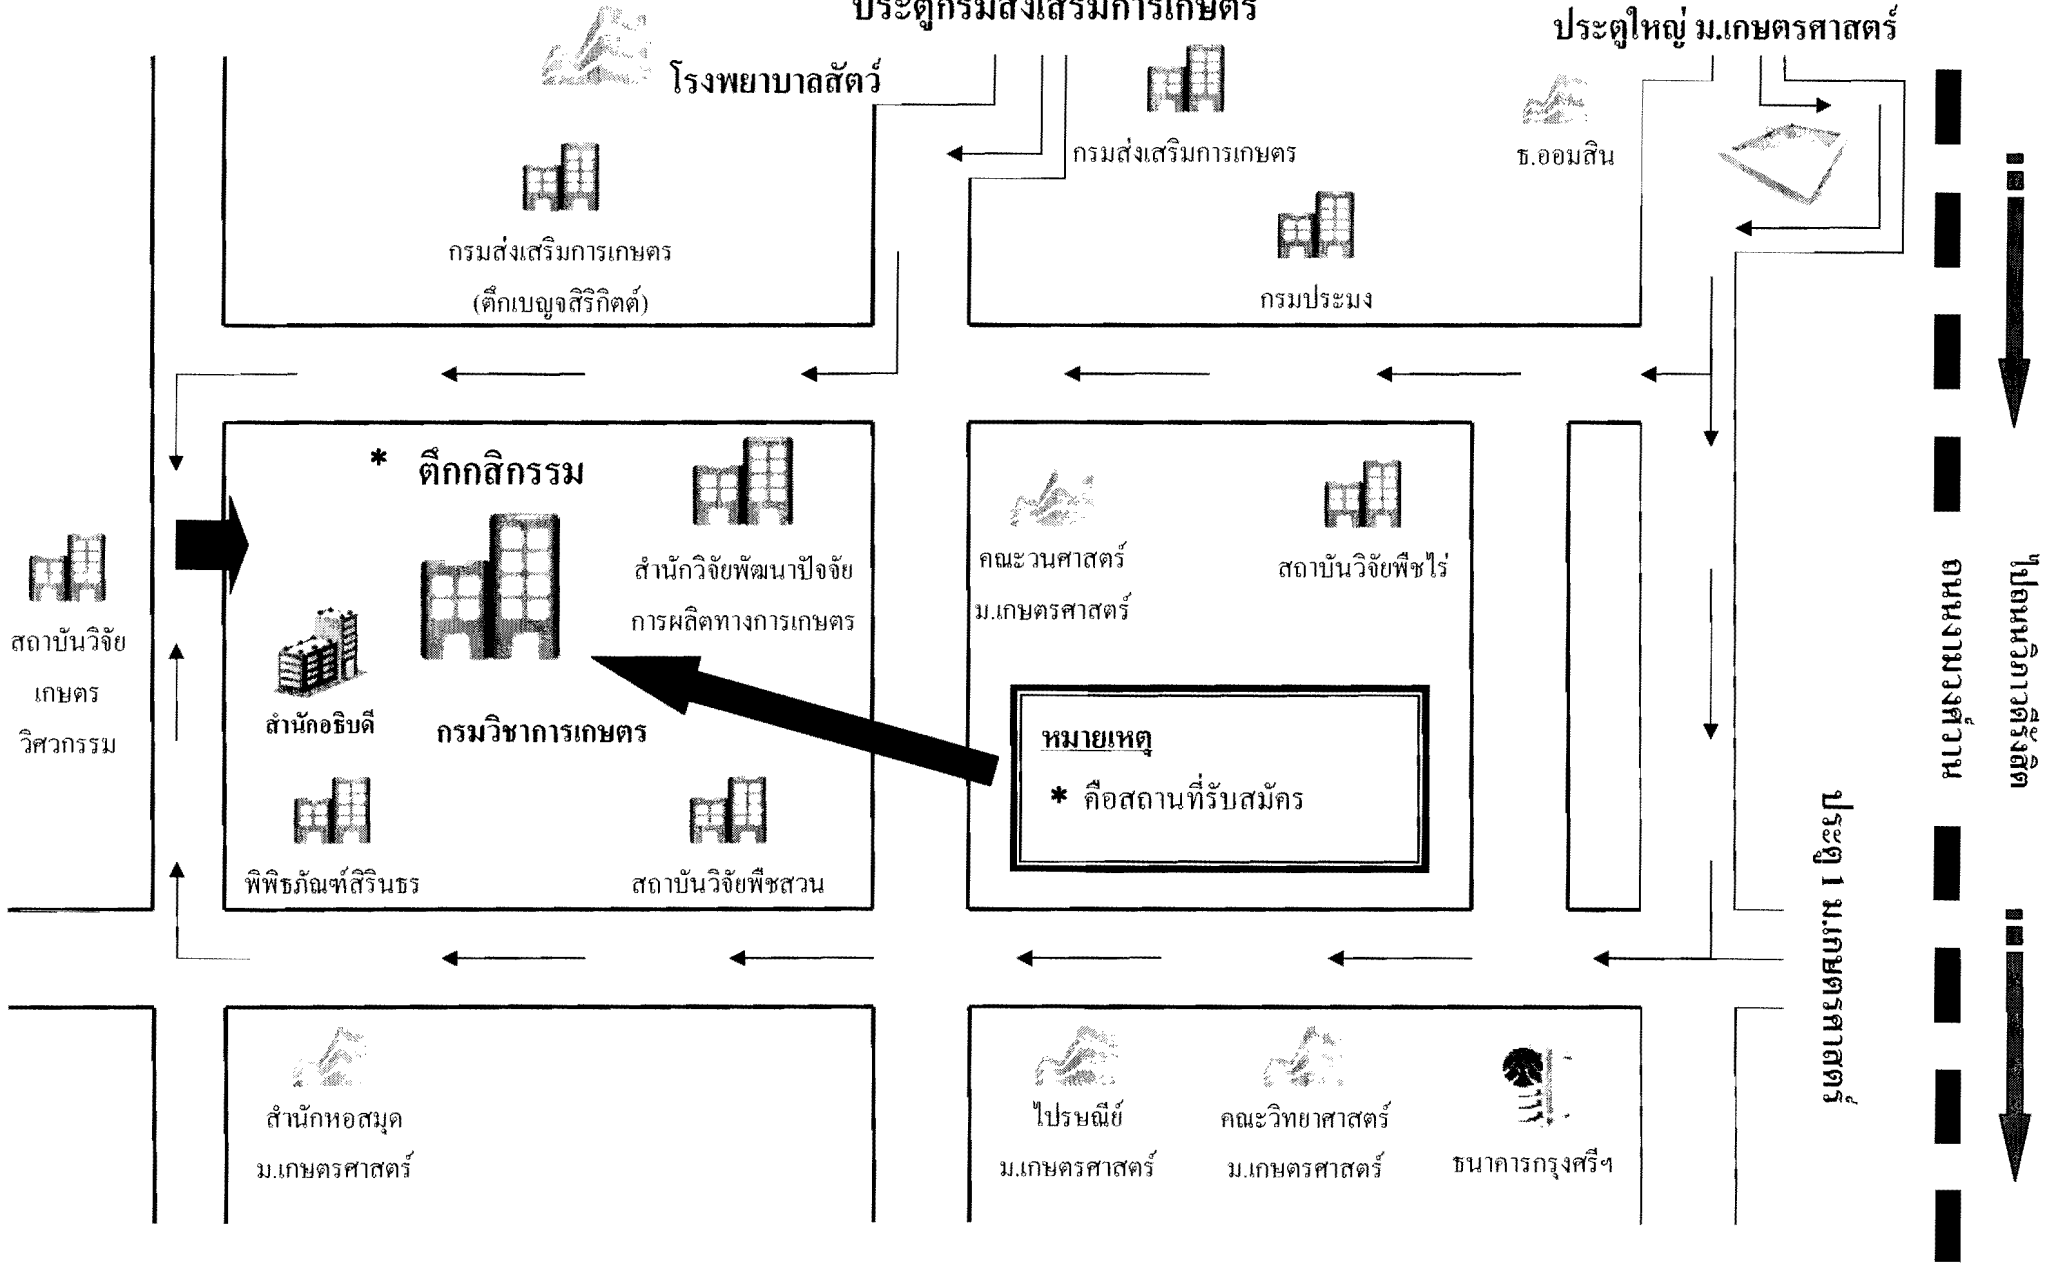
ประตูกรมส่งเสริมการเกษตร

ประตูใหญ่ ม.เกษตรศาสตร์

โรงพยาบาลสัตว์

กรมส่งเสริมการเกษตร

ธ.ออมสิน

กรมส่งเสริมการเกษตร
(ตึกเบญจสิริกิตต์)

กรมประมง

* ตึกกสิกรรม

สำนักวิจัยพัฒนาปัจจัยการผลิตทางการเกษตร

คณะวนศาสตร์ ม.เกษตรศาสตร์

สถาบันวิจัยพืชไร่

สถาบันวิจัยเกษตรวิศวกรรม

สำนักอธิบดี

กรมวิชาการเกษตร

หมายเหตุ
* คือสถานที่รับสมัคร

พิพิธภัณฑ์สิรินธร

สถาบันวิจัยพืชสวน

ประตู 1 ม.เกษตรศาสตร์

ถนนพหลโยธิน

ไปอนุสาวรีย์ชัยฯ

สำนักหอสมุด ม.เกษตรศาสตร์

ไปรษณีย์ ม.เกษตรศาสตร์

คณะวิทยาศาสตร์ ม.เกษตรศาสตร์

ธนาคารกรุงศรีฯ